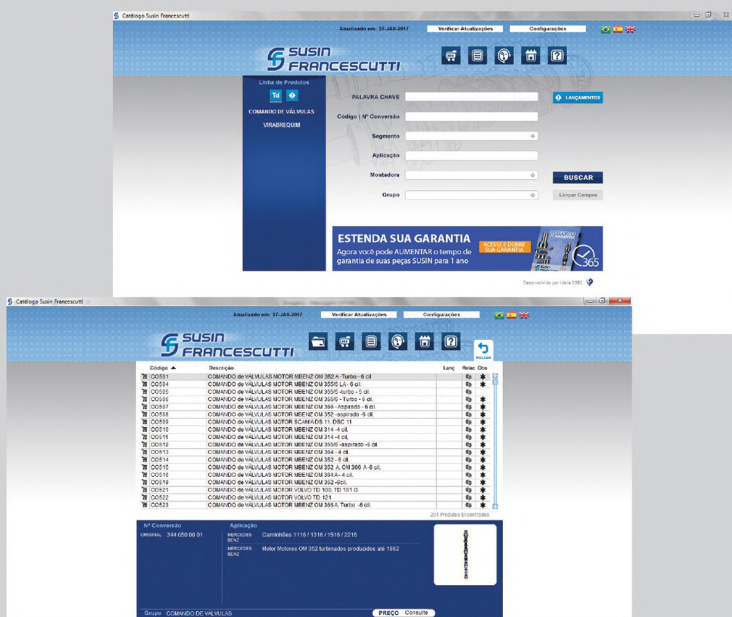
Catálogo Susin Francescutti

Atualizado em: 27-JAN-2017

Verificar Atualizações

Configurações

SUSIN FRANCESCUTTI

Linha de Produtos

Td

COMANDO DE VÁLVULAS

VIRABREQUIM

PALAVRA CHAVE

LANÇAMENTOS

Código | Nº Conversão

Segmento

Aplicação

Montadora

BUSCAR

Grupo

Limpar Campos

ESTENDA SUA GARANTIA

Agora você pode AUMENTAR o tempo de garantia de suas peças SUSIN para 1 ano

ACESSE E OBTENHA SUA GARANTIA

365

Desenvolvido por Ideia ESB

Catálogo Susin Francescutti

Atualizado em: 27-JAN-2017

Verificar Atualizações

Configurações

SUSIN FRANCESCUTTI

VOLTAR

| Código ▲ | Descrição | Lanç | Relac | Obs |
|---|---|---|---|---|
| CO501 | COMANDO de VÁLVULAS MOTOR MBENZ OM 352 A -Turbo - 6 cil. | | | * |
| CO504 | COMANDO de VÁLVULAS MOTOR MBENZ OM 355/5 LA - 6 cil. | | | |
| CO505 | COMANDO de VÁLVULAS MOTOR MBENZ OM 355/5 -turbo - 5 cil. | | | |
| CO506 | COMANDO de VÁLVULAS MOTOR MBENZ OM 355/6 - Turbo - 6 cil. | | | * |
| CO507 | COMANDO de VÁLVULAS MOTOR MBENZ OM 355 - Aspirado - 6 cil. | | | * |
| CO508 | COMANDO de VÁLVULAS MOTOR MBENZ OM 352 -aspirado -6 cil. | | | * |
| CO509 | COMANDO de VÁLVULAS MOTOR SCANIA DS 11, DSC 11 | | | * |
| CO510 | COMANDO de VÁLVULAS MOTOR MBENZ OM 314 -4 cil. | | | |
| CO511 | COMANDO de VÁLVULAS MOTOR MBENZ OM 314 -4 cil. | | | |
| CO512 | COMANDO de VÁLVULAS MOTOR MBENZ OM 355/6 -aspirado -6 cil. | | | * |
| CO513 | COMANDO de VÁLVULAS MOTOR MBENZ OM 364 - 4 cil. | | | * |
| CO514 | COMANDO de VÁLVULAS MOTOR MBENZ OM 352 - 6 cil. | | | * |
| CO515 | COMANDO de VÁLVULAS MOTOR MBENZ OM 352 A, OM 366 A -6 cil. | | | * |
| CO516 | COMANDO de VÁLVULAS MOTOR MBENZ OM 364 A- 4 cil. | | | * |
| CO519 | COMANDO de VÁLVULAS MOTOR MBENZ OM 362 -6cil. | | | * |
| CO521 | COMANDO de VÁLVULAS MOTOR VOLVO TD 100, TD 101 G | | | * |
| CO522 | COMANDO de VÁLVULAS MOTOR VOLVO TD 121 | | | * |
| CO523 | COMANDO de VÁLVULAS MOTOR MBENZ OM 355 A Turbo -6 cil. | | | * |

201 Produtos Encontrados

Nº Conversão

ORIGINAL 344 050 00 01

Aplicação

MERCEDES BENZ Caminhões 1116 / 1316 / 1516 / 2216

MERCEDES BENZ Motor Motores OM 352 turbinados produzidos até 1982

Grupo COMANDO DE VÁLVULAS

PREÇO Consulte